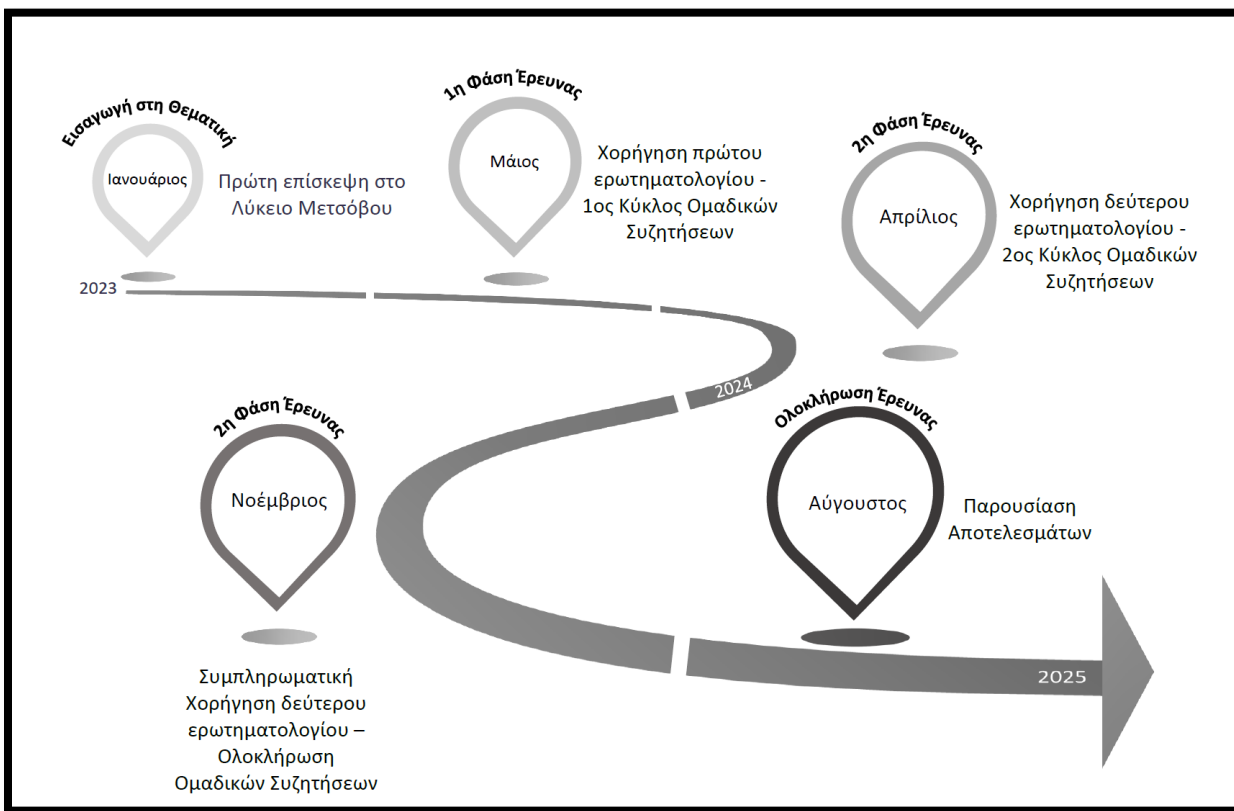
Εισαγωγή στη Θεματική

Ιανουάριος

Πρώτη επίσκεψη στο Λύκειο Μετσόβου

2023

1η Φάση Έρευνας

Μάιος

Χορήγηση πρώτου ερωτηματολογίου - 1ος Κύκλος Ομαδικών Συζητήσεων

2η Φάση Έρευνας

Απρίλιος

Χορήγηση δεύτερου ερωτηματολογίου - 2ος Κύκλος Ομαδικών Συζητήσεων

2024

2η Φάση Έρευνας

Νοέμβριος

Συμπληρωματική Χορήγηση δεύτερου ερωτηματολογίου – Ολοκλήρωση Ομαδικών Συζητήσεων

Ολοκλήρωση Έρευνας

Αύγουστος

Παρουσίαση Αποτελεσμάτων

2025